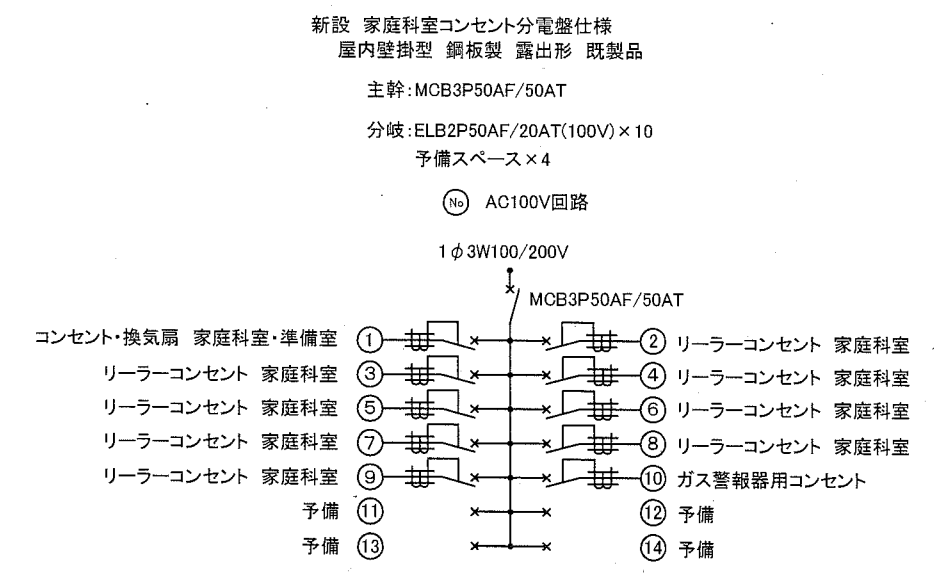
新設 家庭科室コンセント分電盤仕様
屋内壁掛型 鋼板製 露出形 既製品

主幹:MCB3P50AF/50AT

分岐:ELB2P50AF/20AT(100V) × 10
予備スペース × 4

(No) AC100V回路

1$\phi$3W100/200V

MCB3P50AF/50AT

コンセント・換気扇 家庭科室・準備室 ① ② リーラーコンセント 家庭科室
リーラーコンセント 家庭科室 ③ ④ リーラーコンセント 家庭科室
リーラーコンセント 家庭科室 ⑤ ⑥ リーラーコンセント 家庭科室
リーラーコンセント 家庭科室 ⑦ ⑧ リーラーコンセント 家庭科室
リーラーコンセント 家庭科室 ⑨ ⑩ ガス警報器用コンセント
予備 ⑪ ⑫ 予備
予備 ⑬ ⑭ 予備